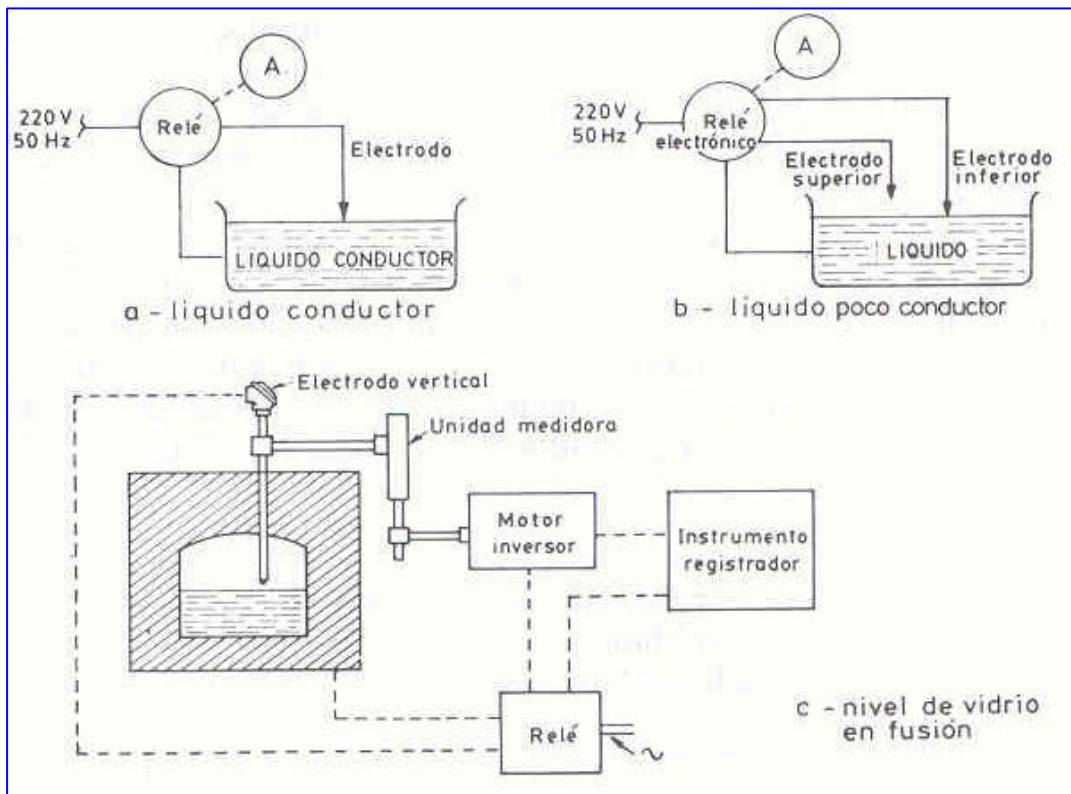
A
220 V
50 Hz
Relé
Electrodo
LIQUIDO CONDUCTOR
a - liquido conductor

A
220 V
50 Hz
Relé
electrónico
Electrodo
superior
Electrodo
inferior
LIQUIDO
b - liquido poco conductor

Electrodo vertical
Unidad medidora
Motor
inversor
Instrumento
registrador
Relé
$\sim$
c - nivel de vidrio en fusión